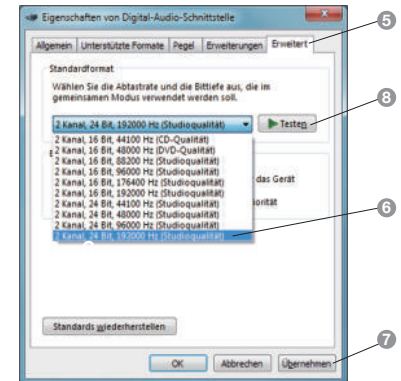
Eigenschaften von Digital-Audio-Schnittstelle

Allgemein | Unterstützte Formate | Pegel | Erweiterungen | Erweitert

5

Standardformat

Wählen Sie die Abtastrate und die Bittiefe aus, die im gemeinsamen Modus verwendet werden soll.

2 Kanal, 24 Bit, 192000 Hz (Studioqualität)

Testen

8

2 Kanal, 16 Bit, 44100 Hz (CD-Qualität)
2 Kanal, 16 Bit, 48000 Hz (DVD-Qualität)
2 Kanal, 16 Bit, 88200 Hz (Studioqualität)
2 Kanal, 16 Bit, 96000 Hz (Studioqualität)
2 Kanal, 16 Bit, 176400 Hz (Studioqualität)
2 Kanal, 16 Bit, 192000 Hz (Studioqualität)
2 Kanal, 24 Bit, 44100 Hz (Studioqualität)
2 Kanal, 24 Bit, 48000 Hz (Studioqualität)
2 Kanal, 24 Bit, 96000 Hz (Studioqualität)
2 Kanal, 24 Bit, 192000 Hz (Studioqualität)

das Gerät

orität

6

Standards wiederherstellen

OK | Abbrechen | Übernehmen

7